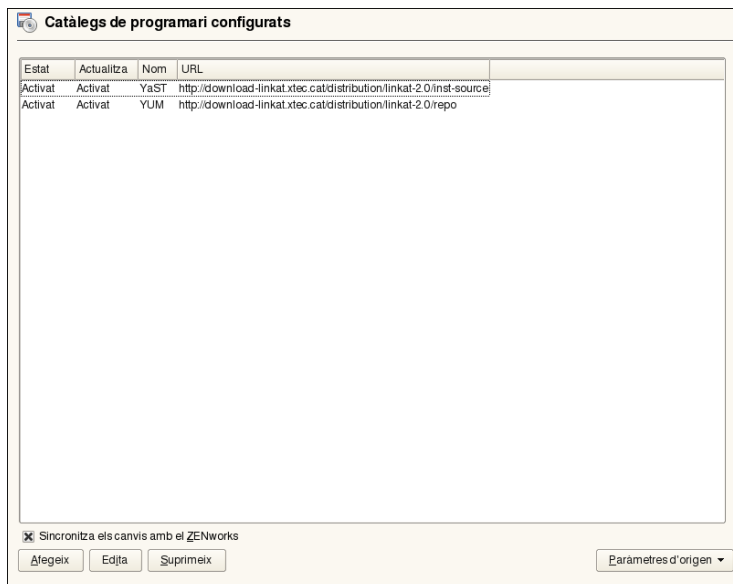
Catàlegs de programari configurats

| Estat | Actualitza | Nom | URL |
|---|---|---|---|
| Activat | Activat | YaST | http://download-linkat.xtec.cat/distribution/linkat-2.0/inst-source |
| Activat | Activat | YUM | http://download-linkat.xtec.cat/distribution/linkat-2.0/repo |

Sincronitza els canvis amb el ZENworks

Afegeix
Edita
Suprimeix
Paràmetres d'origen